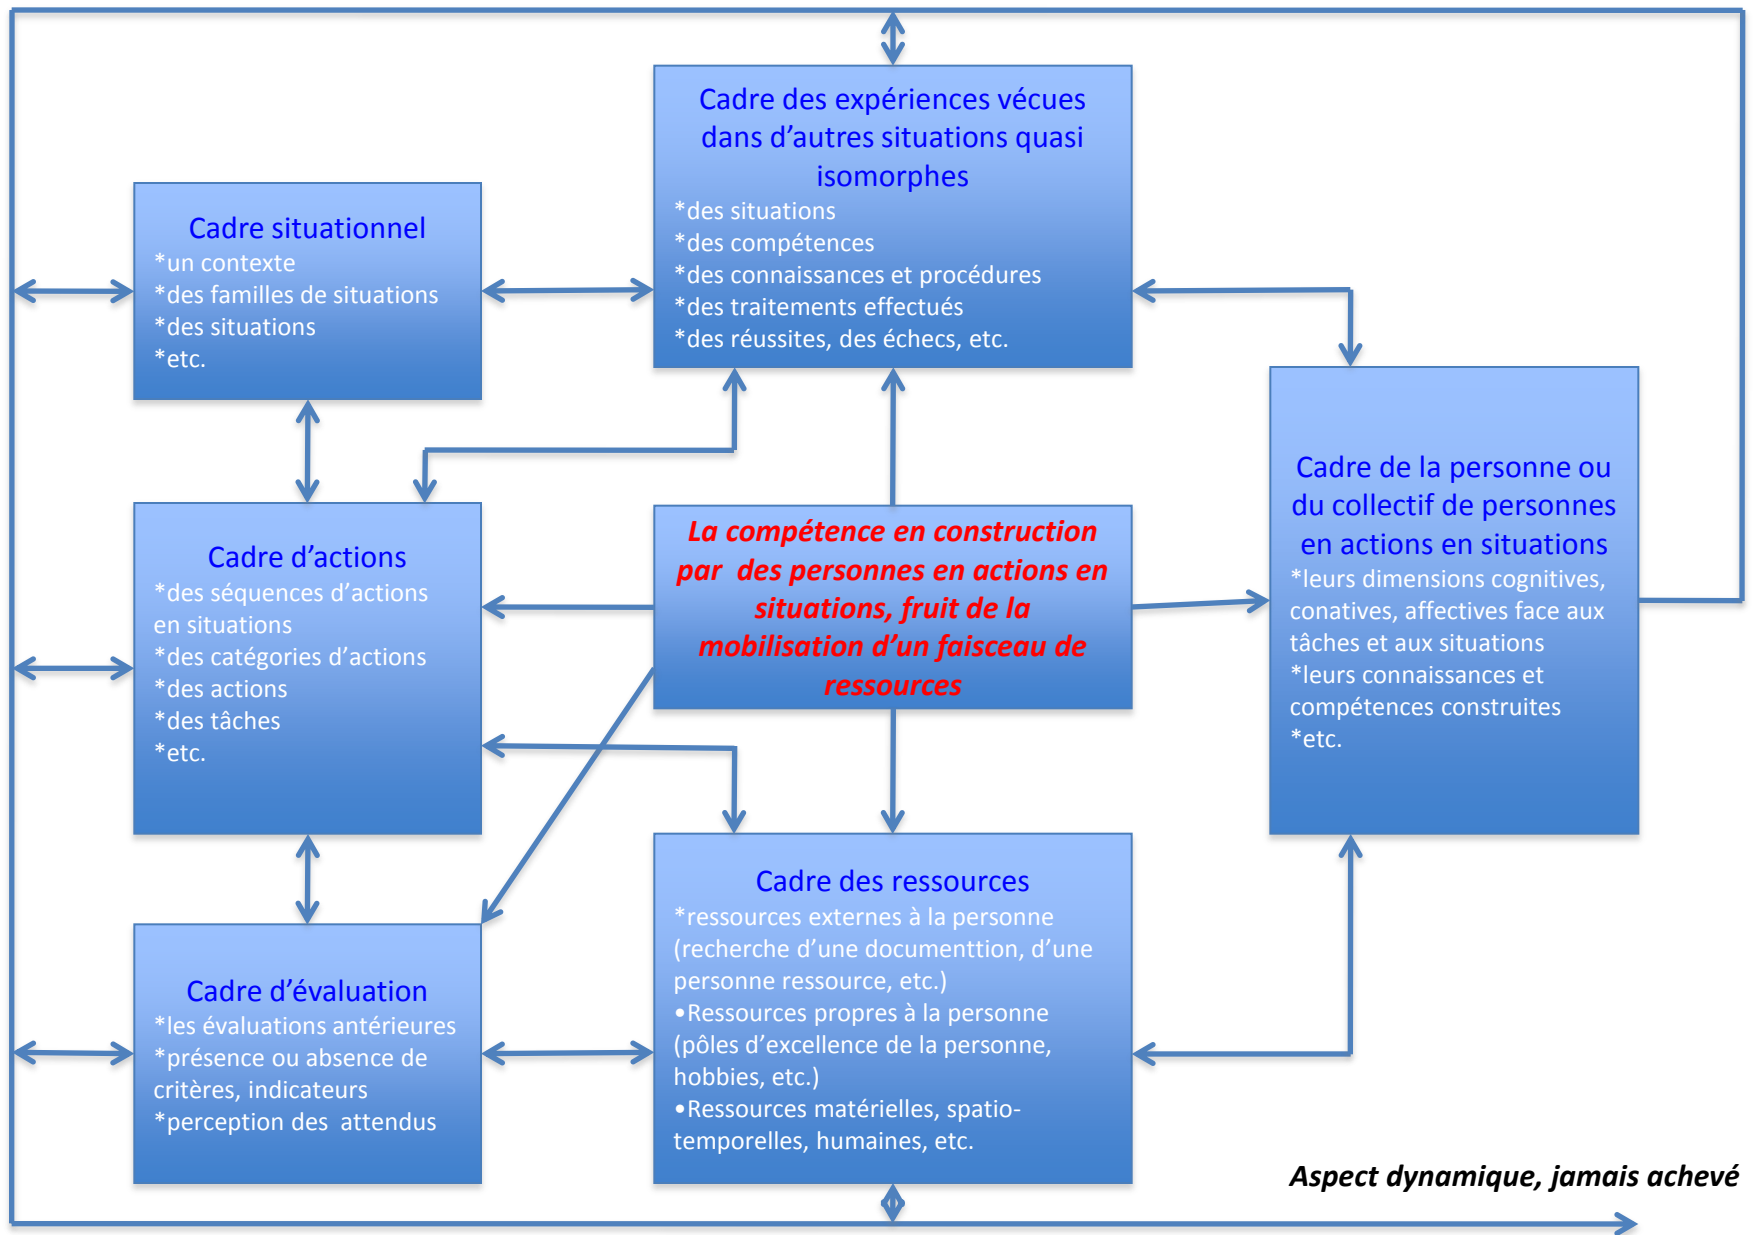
Cadre situationnel
*un contexte
*des familles de situations
*des situations
*etc.

Cadre des expériences vécues dans d'autres situations quasi isomorphes
*des situations
*des compétences
*des connaissances et procédures
*des traitements effectués
*des réussites, des échecs, etc.

Cadre d'actions
*des séquences d'actions en situations
*des catégories d'actions
*des actions
*des tâches
*etc.

La compétence en construction par des personnes en actions en situations, fruit de la mobilisation d'un faisceau de ressources

Cadre de la personne ou du collectif de personnes en actions en situations
*leurs dimensions cognitives, conatives, affectives face aux tâches et aux situations
*leurs connaissances et compétences construites
*etc.

Cadre d'évaluation
*les évaluations antérieures
*présence ou absence de critères, indicateurs
*perception des attendus

Cadre des ressources
*ressources externes à la personne (recherche d'une documenttion, d'une personne ressource, etc.)
•Ressources propres à la personne (pôles d'excellence de la personne, hobbies, etc.)
•Ressources matérielles, spatio-temporelles, humaines, etc.

Aspect dynamique, jamais achevé